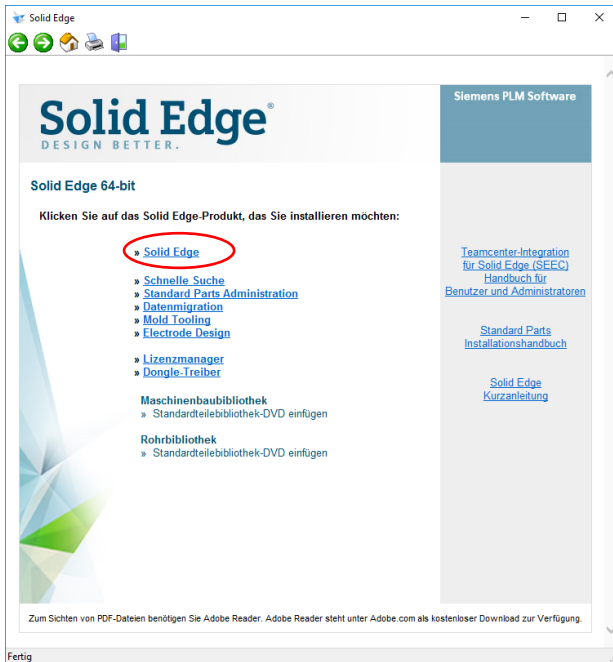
Solid Edge

Solid Edge®
DESIGN BETTER.

Siemens PLM Software

Solid Edge 64-bit

Klicken Sie auf das Solid Edge-Produkt, das Sie installieren möchten:

» Solid Edge

» Schnelle Suche
» Standard Parts Administration
» Datenmigration
» Mold Tooling
» Electrode Design

» Lizenzmanager
» Dongle-Treiber

Maschinenbaubibliothek
» Standardteilebibliothek-DVD einfügen

Rohrbibliothek
» Standardteilebibliothek-DVD einfügen

Teamcenter-Integration für Solid Edge (SEEC) Handbuch für Benutzer und Administratoren

Standard Parts Installationshandbuch

Solid Edge Kurzanleitung

Zum Sichten von PDF-Dateien benötigen Sie Adobe Reader. Adobe Reader steht unter Adobe.com als kostenloser Download zur Verfügung.

Fertig